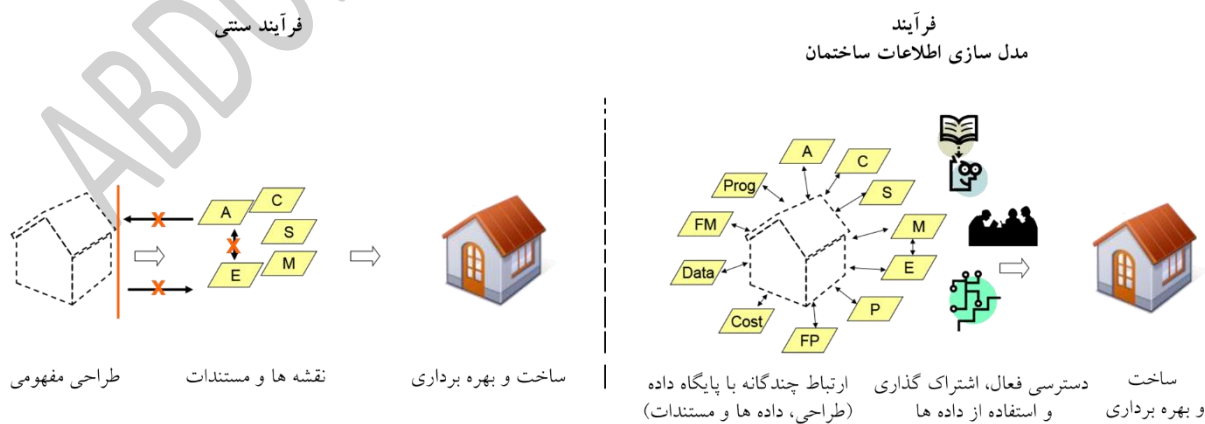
فرآیند
مدل سازی اطلاعات ساختمان

فرآیند سنتی

A
C
Prog
S
FM
M
Data
E
Cost
P
FP

ساخت
و بهره برداری

دسترسی فعال، اشتراک گذاری
و استفاده از داده ها

ارتباط چندگانه با پایگاه داده
(طراحی، داده ها و مستندات)

A
C
S
E
M

ساخت و بهره برداری

نقشه ها و مستندات

طراحی مفهومی